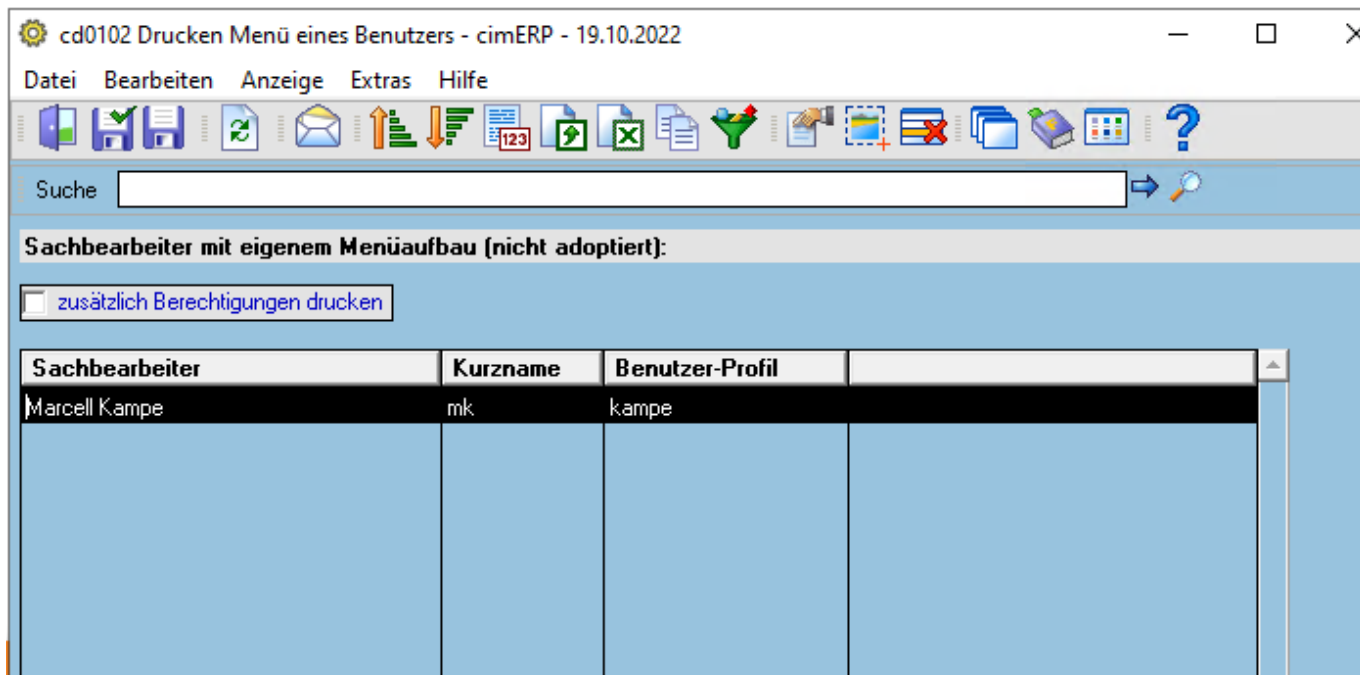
cd0102 Drucken Menü eines Benutzers - cimERP - 19.10.2022

Datei Bearbeiten Anzeige Extras Hilfe

123

Suche

Sachbearbeiter mit eigenem Menüaufbau (nicht adoptiert):

zusätzlich Berechtigungen drucken

| Sachbearbeiter | Kurzname | Benutzer-Profil | |
|---|---|---|---|
| Marcell Kampe | mk | kampe | |